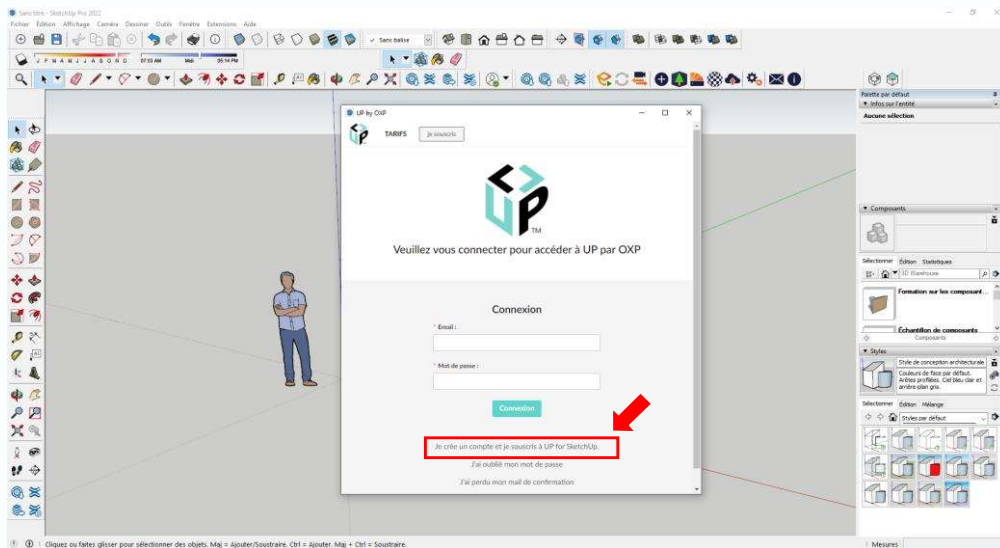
Sans titre - SketchUp Pro 2022

Fichier Édition Affichage Caméra Dessiner Outils Fenêtre Extensions Aide

J F M A M J J A S O N D 07:53 AM Midi 04:54 PM

Sans balise

UP by OXP

TARIFS

Je souscris

TM

Veuillez vous connecter pour accéder à UP par OXP

Connexion

* Email :

* Mot de passe :

Connexion

Je crée un compte et je souscris à UP for SketchUp.

J'ai oublié mon mot de passe

J'ai perdu mon mail de confirmation

Palette par défaut

▼ Infos sur l'entité

Aucune sélection

▼ Composants

Sélectionner Édition Statistiques

3D Warehouse

Formation sur les composant...

Échantillon de composants

Composants

▼ Styles

Style de conception architecturale

Couleurs de face par défaut. Arêtes profilées. Ciel bleu clair et arrière-plan gris.

Sélectionner Édition Mélange

Styles par défaut

Cliquez ou faites glisser pour sélectionner des objets. Maj = Ajouter/Soustraire. Ctrl = Ajouter. Maj + Ctrl = Soustraire.

Mesures